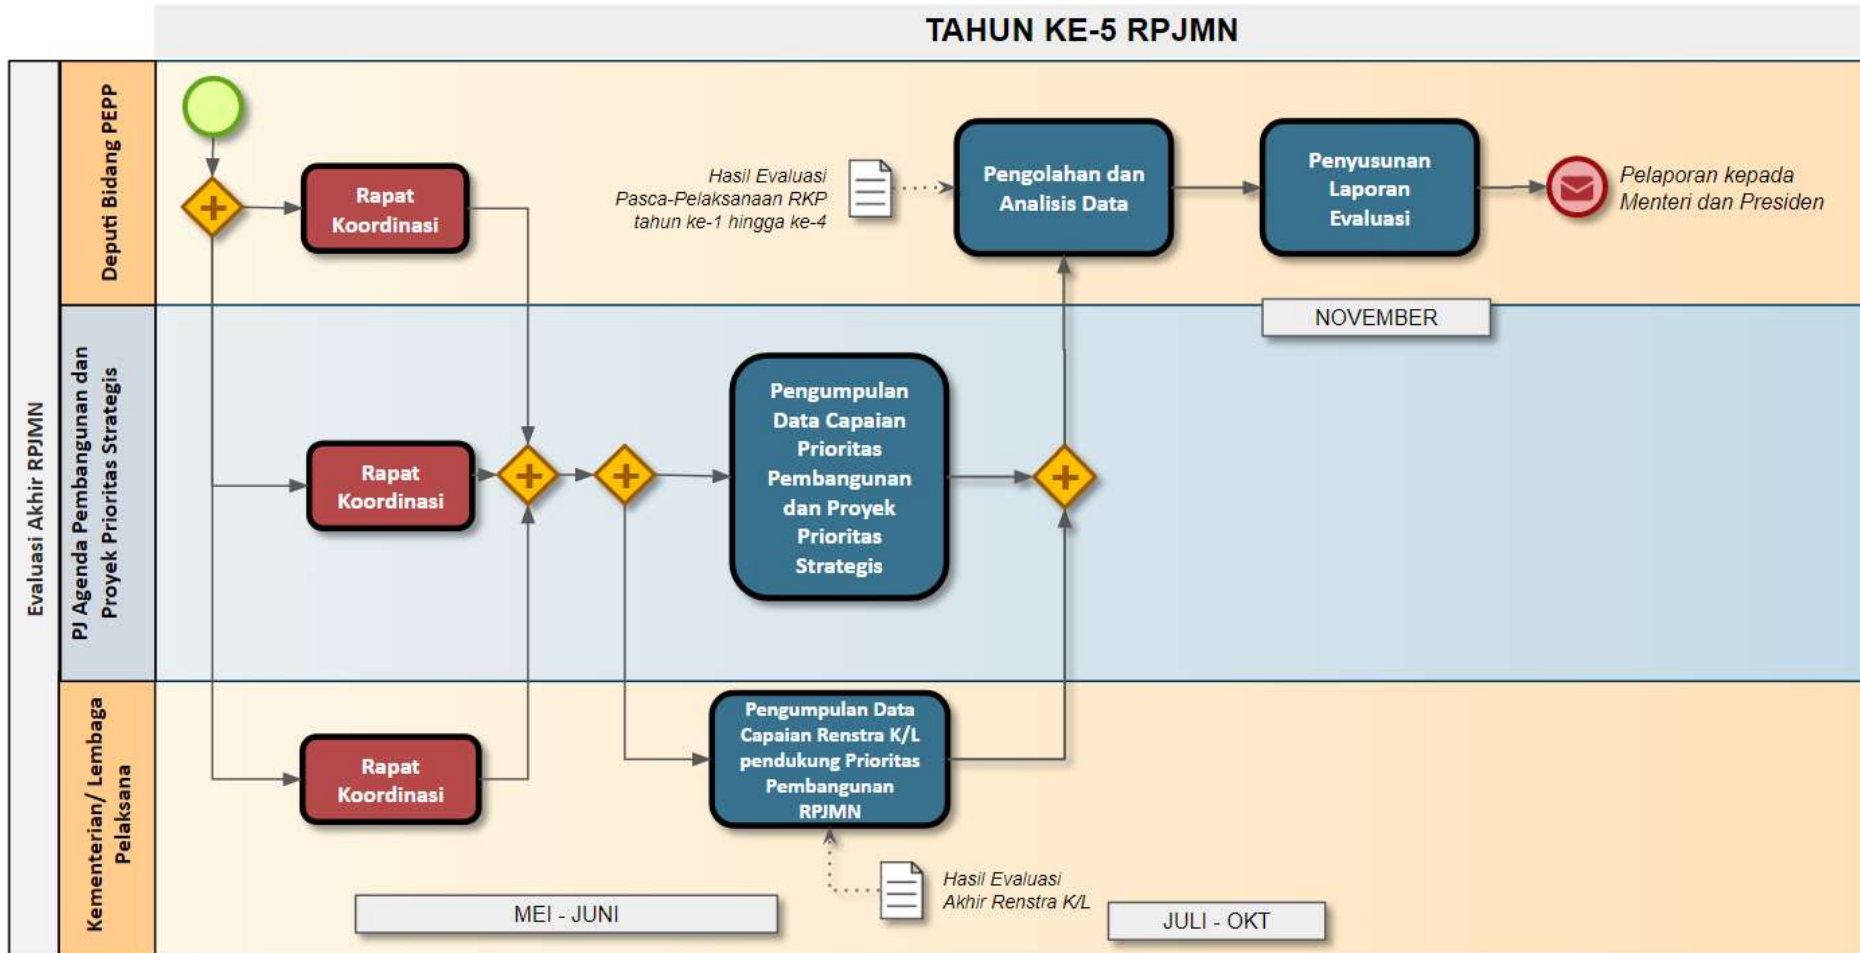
TAHUN KE-5 RPJMN

Evaluasi Akhir RPJMN

Deputi Bidang PEPP

Rapat Koordinasi

Hasil Evaluasi Pasca-Pelaksanaan RKP tahun ke-1 hingga ke-4

Pengolahan dan Analisis Data

Penyusunan Laporan Evaluasi

Pelaporan kepada Menteri dan Presiden

NOVEMBER

PJ Agenda Pembangunan dan Proyek Prioritas Strategis

Rapat Koordinasi

Pengumpulan Data Capaian Prioritas Pembangunan dan Proyek Prioritas Strategis

Kementerian/ Lembaga Pelaksana

Rapat Koordinasi

Pengumpulan Data Capaian Renstra K/L pendukung Prioritas Pembangunan RPJMN

Hasil Evaluasi Akhir Renstra K/L

MEI - JUNI

JULI - OKT